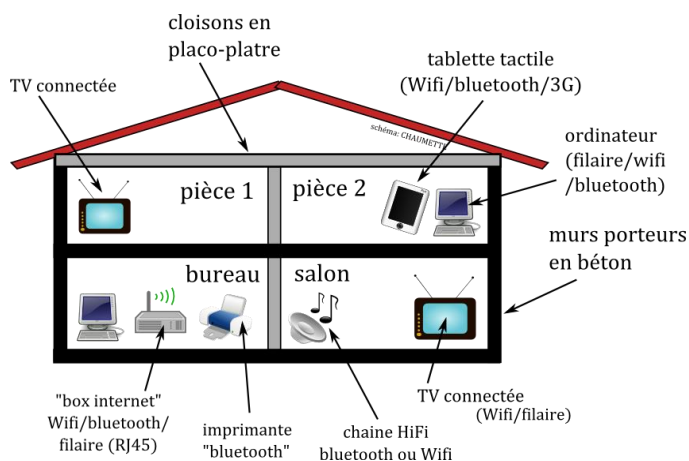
cloisons en placo-platre

TV connectée

schéma: CHAUMETTE

tablette tactile (Wifi/bluetooth/3G)

ordinateur (filaire/wifi /bluetooth)

pièce 1

pièce 2

murs porteurs en béton

bureau

salon

"box internet" Wifi/bluetooth/ filaire (RJ45)

imprimante "bluetooth"

chaine HiFi bluetooth ou Wifi

TV connectée (Wifi/filaire)